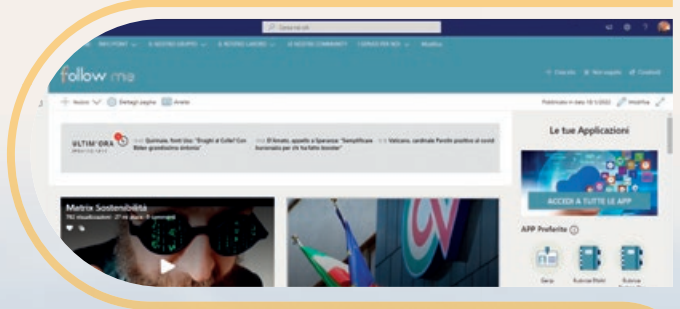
Cerca nel sito

INFO POINT IL NOSTRO GRUPPO IL NOSTRO LAVORO LE NOSTRE COMMUNITY I SERVIZI PER NOI Modifica

follow me

Cerca Non seguito Condividi

Nuovo Dettagli pagina Analisi

Pubblicato in data 10/1/2022 Modifica

ULTIM'ORA

Quirinale, fonti Usa: "Draghi al Colle? Con Biden grandissima sintonia"

Il Amato, appello a Speranza: "Semplificare burocrazia per chi ha fatto booster"

Vaticano, cardinale Parolin positivo al covid

Le tue Applicazioni

ACCEDI A TUTTE LE APP

APP Preferite

Matrix Sostenibilità

782 visualizzazioni · 27 m dopo · 0 commenti

Garage Rubrica Mobili Rubrica